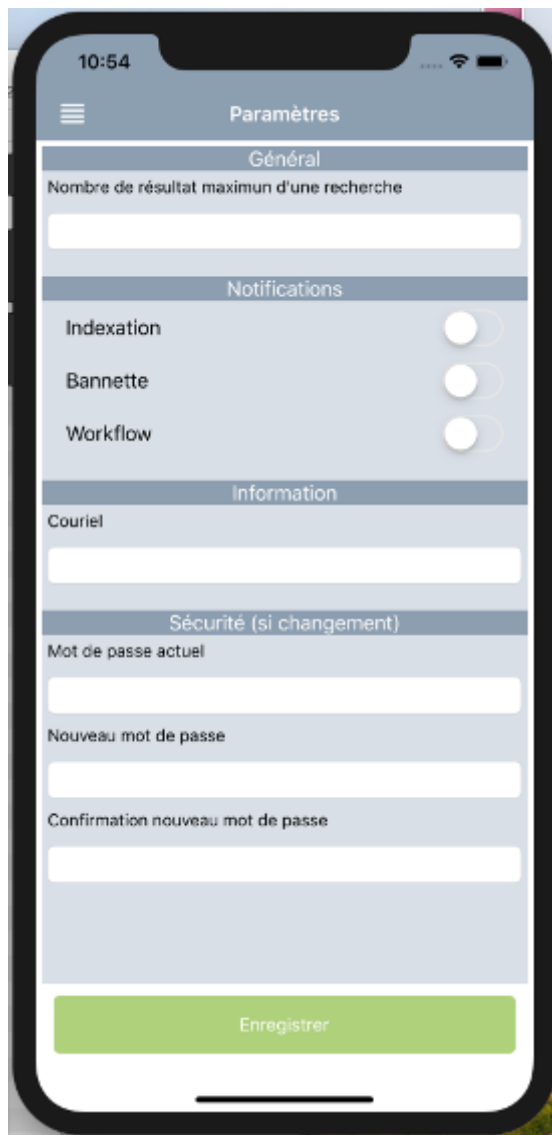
10:54

Paramètres

Général

Nombre de résultat maximun d'une recherche

Notifications

Indexation

Bannette

Workflow

Information

Couriel

Sécurité (si changement)

Mot de passe actuel

Nouveau mot de passe

Confirmation nouveau mot de passe

Enregistrer